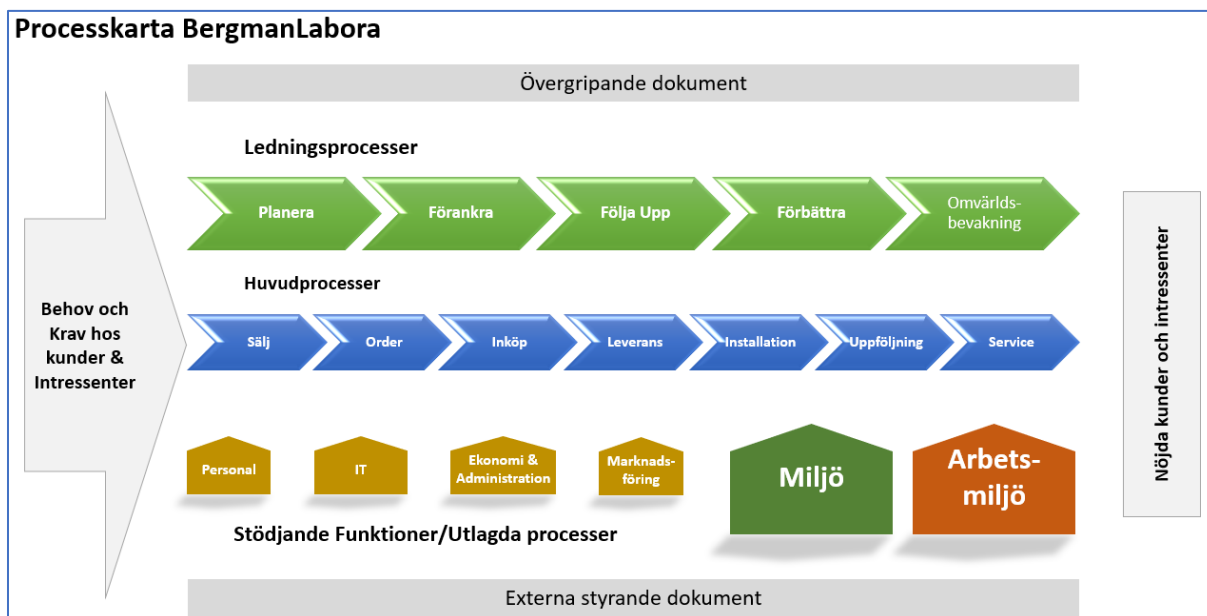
Processkarta BergmanLabora

Övergripande dokument

Behov och Krav hos kunder & Intressenter

Ledningsprocesser

Planera

Förankra

Följa Upp

Förbättra

Omvärlds-bevakning

Huvudprocesser

Sälj

Order

Inköp

Leverans

Installation

Uppföljning

Service

Personal

IT

Ekonomi & Administration

Marknads-föring

Miljö

Arbets-miljö

Stödjande Funktioner/Utlagda processer

Nöjda kunder och intressenter

Externa styrande dokument